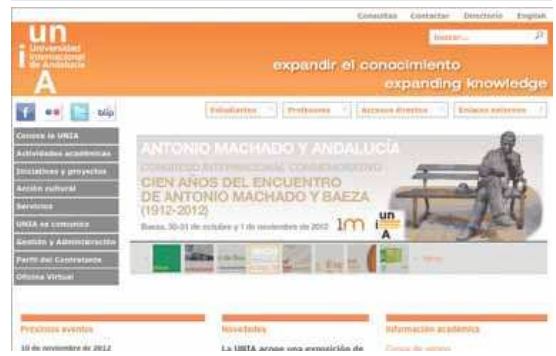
Consultas Contactar Directorio English

Buscar...

un
Universidad Internacional de Andalucía
A

expandir el conocimiento
expanding knowledge

blip

Estudiantes
Profesores
Accesos directos
Enlaces externos

Conoce la UNIA
Actividades académicas
Iniciativas y proyectos
Acción cultural
Servicios
UNIA se comunica
Gestión y Administración
Perfil del Contratante
Oficina Virtual

ANTONIO MACHADO Y ANDALUCÍA
CONGRESO INTERNACIONAL CONMEMORATIVO
CIEN AÑOS DEL ENCUENTRO DE ANTONIO MACHADO Y BAEZA
(1912-2012)
Baeza, 30-31 de octubre y 1 de noviembre de 2012

Próximos eventos
10 de noviembre de 2012

Novedades
La UNIA acoge una exposición de

Información académica
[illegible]